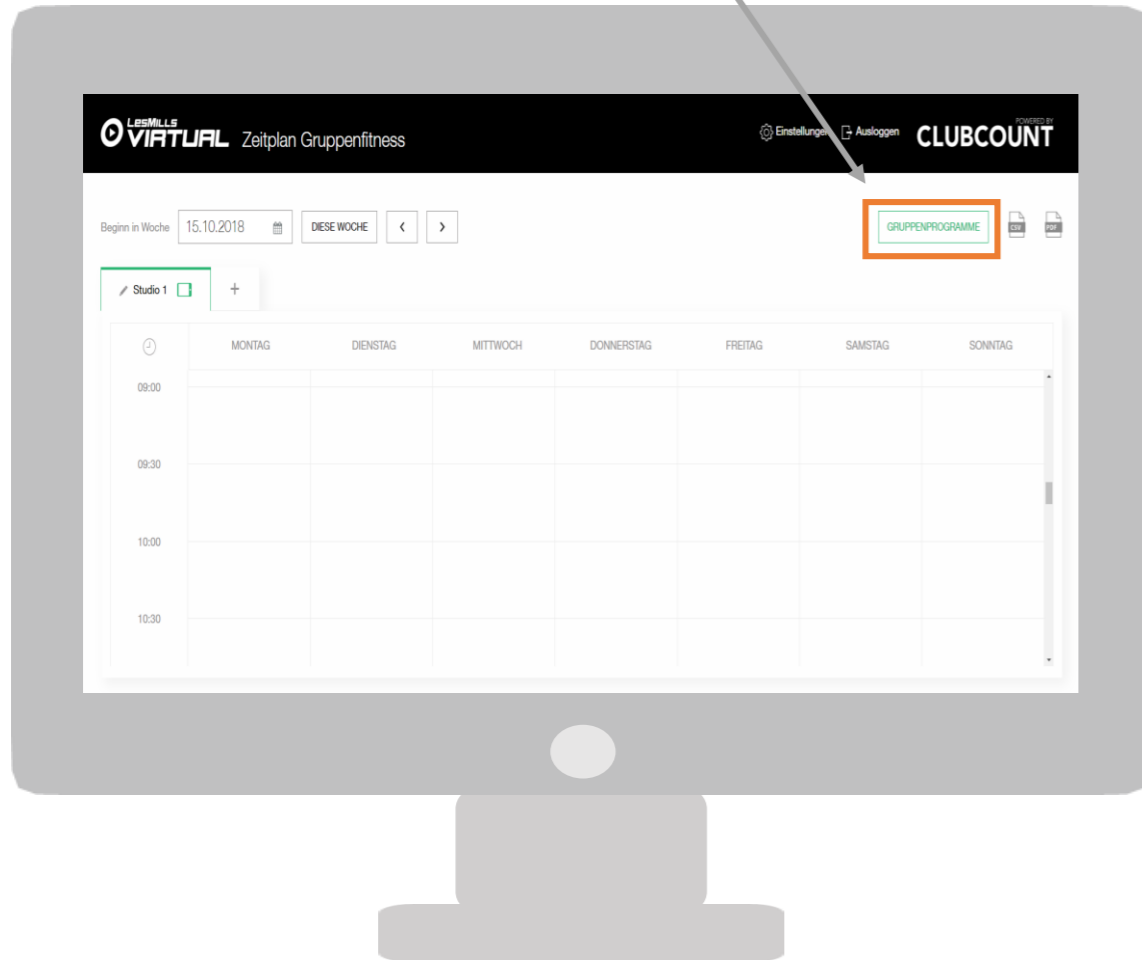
LesMills VIRTUAL Zeitplan Gruppenfitness

Einstellungen Ausloggen POWERED BY CLUBCOUNT

Beginn in Woche 15.10.2018 DIESE WOCHE ‹ ›

GRUPPENPROGRAMME CSV PDF

Studio 1 +

| | MONTAG | DIENSTAG | MITTWOCH | DONNERSTAG | FREITAG | SAMSTAG | SONNTAG |
|---|---|---|---|---|---|---|---|
| 09:00 | | | | | | | |
| 09:30 | | | | | | | |
| 10:00 | | | | | | | |
| 10:30 | | | | | | | |